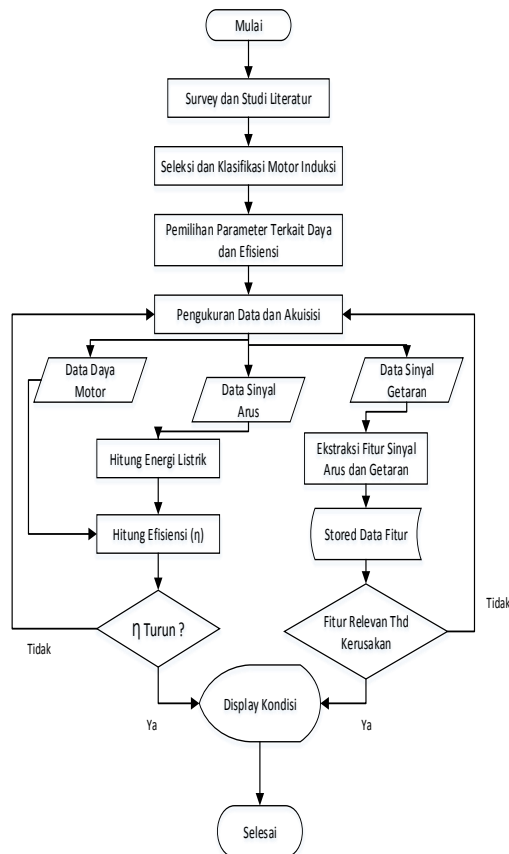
Mulai

Survey dan Studi Literatur

Seleksi dan Klasifikasi Motor Induksi

Pemilihan Parameter Terkait Daya dan Efisiensi

Pengukuran Data dan Akuisisi

Data Daya Motor

Data Sinyal Arus

Data Sinyal Getaran

Hitung Energi Listrik

Ekstraksi Fitur Sinyal Arus dan Getaran

Hitung Efisiensi (η)

Stored Data Fitur

η Turun ?

Fitur Relevan Thd Kerusakan

Tidak

Tidak

Display Kondisi

Ya

Ya

Selesai